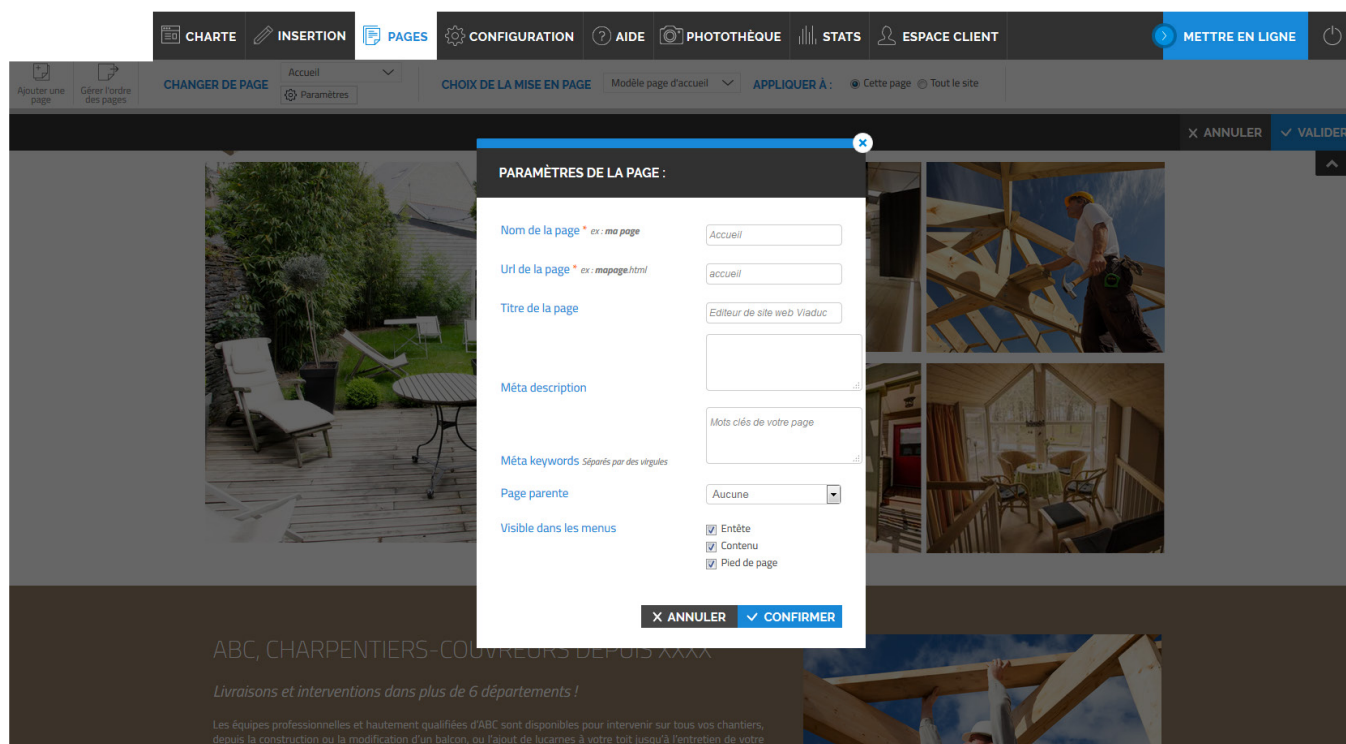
CHARTE INSERTION PAGES CONFIGURATION AIDE PHOTOTHÈQUE STATS ESPACE CLIENT METTRE EN LIGNE

Ajouter une page Gérer l'ordre des pages CHANGER DE PAGE Accueil Paramètres CHOIX DE LA MISE EN PAGE Modèle page d'accueil APPLIQUER À : Cette page Tout le site

X ANNULER ✓ VALIDER

PARAMÈTRES DE LA PAGE :

Nom de la page * ex : ma page Accueil

Url de la page * ex : mapage.html accueil

Titre de la page Editeur de site web Viaduc

Méta description

Méta keywords Séparés par des virgules Mots clés de votre page

Page parente Aucune

Visible dans les menus
Entête
Contenu
Pied de page

X ANNULER ✓ CONFIRMER

ABC, CHARPENTIERS-COUVREURS DEPUIS XXXX

Livraisons et interventions dans plus de 6 départements !

Les équipes professionnelles et hautement qualifiées d'ABC sont disponibles pour intervenir sur tous vos chantiers, depuis la construction ou la modification d'un balcon, ou l'ajout de lucarnes à votre toit jusqu'à l'entretien de votre